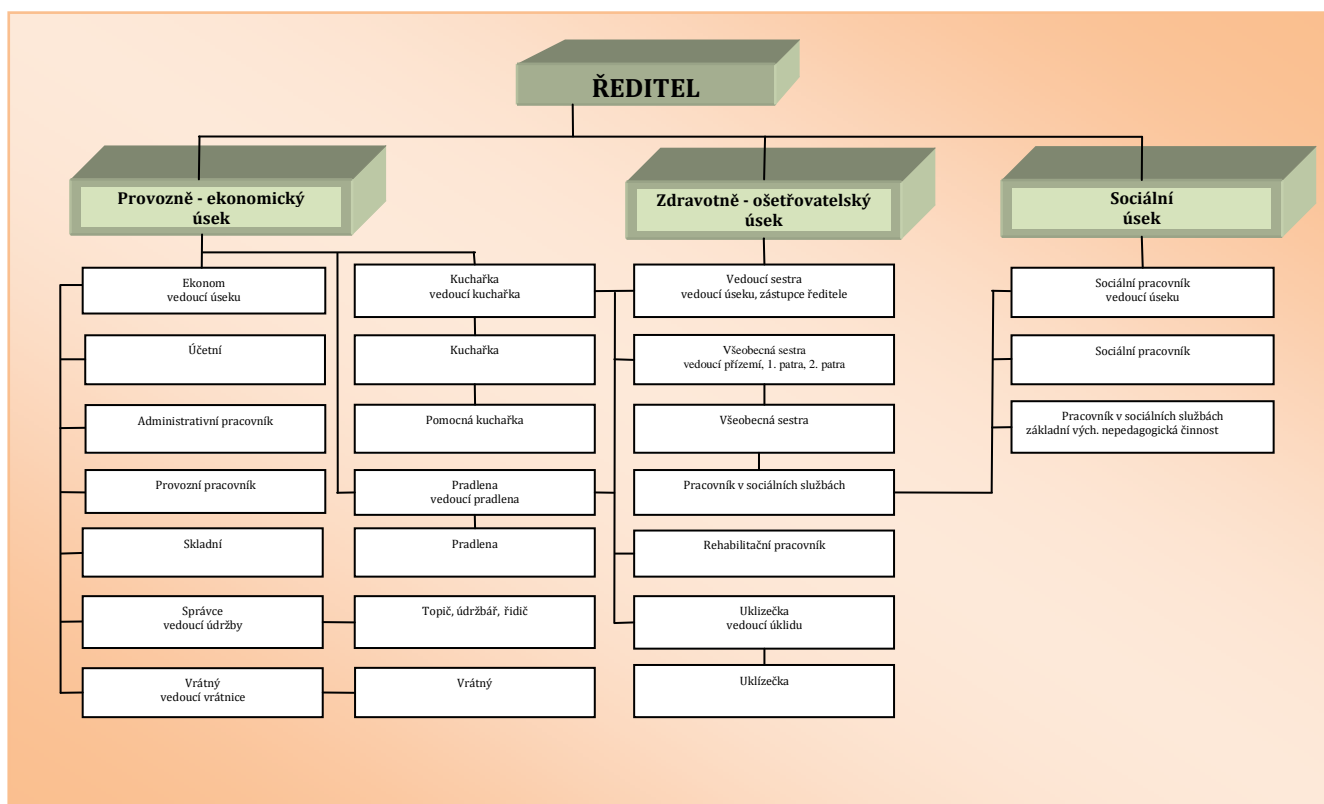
ŘEDITEL

Provozně - ekonomický úsek

Zdravotně - ošetřovatelský úsek

Sociální úsek

Ekonom
vedoucí úseku

Účetní

Administrativní pracovník

Provozní pracovník

Skladní

Správce
vedoucí údržby

Vrátný
vedoucí vrátnice

Kuchařka
vedoucí kuchařka

Kuchařka

Pomocná kuchařka

Pradlena
vedoucí pradlena

Pradlena

Topič, údržbář, řidič

Vrátný

Vedoucí sestra
vedoucí úseku, zástupce ředitele

Všeobecná sestra
vedoucí přízemí, 1. patra, 2. patra

Všeobecná sestra

Pracovník v sociálních službách

Rehabilitační pracovník

Uklizečka
vedoucí úklidu

Uklízečka

Sociální pracovník
vedoucí úseku

Sociální pracovník

Pracovník v sociálních službách
základní vých. nepedagogická činnost